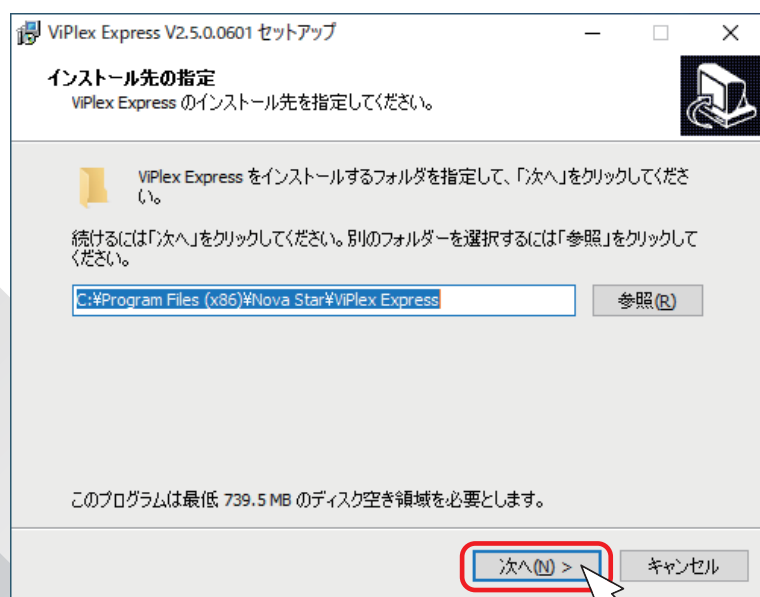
ViPlex Express V2.5.0.0601 セットアップ

インストール先の指定
ViPlex Express のインストール先を指定してください。

ViPlex Express をインストールするフォルダを指定して、「次へ」をクリックしてください。

続けるには「次へ」をクリックしてください。別のフォルダーを選択するには「参照」をクリックしてください。

C:¥Program Files (x86)¥Nova Star¥ViPlex Express

参照(R)

このプログラムは最低 739.5 MB のディスク空き領域を必要とします。

次へ(N) >

キャンセル